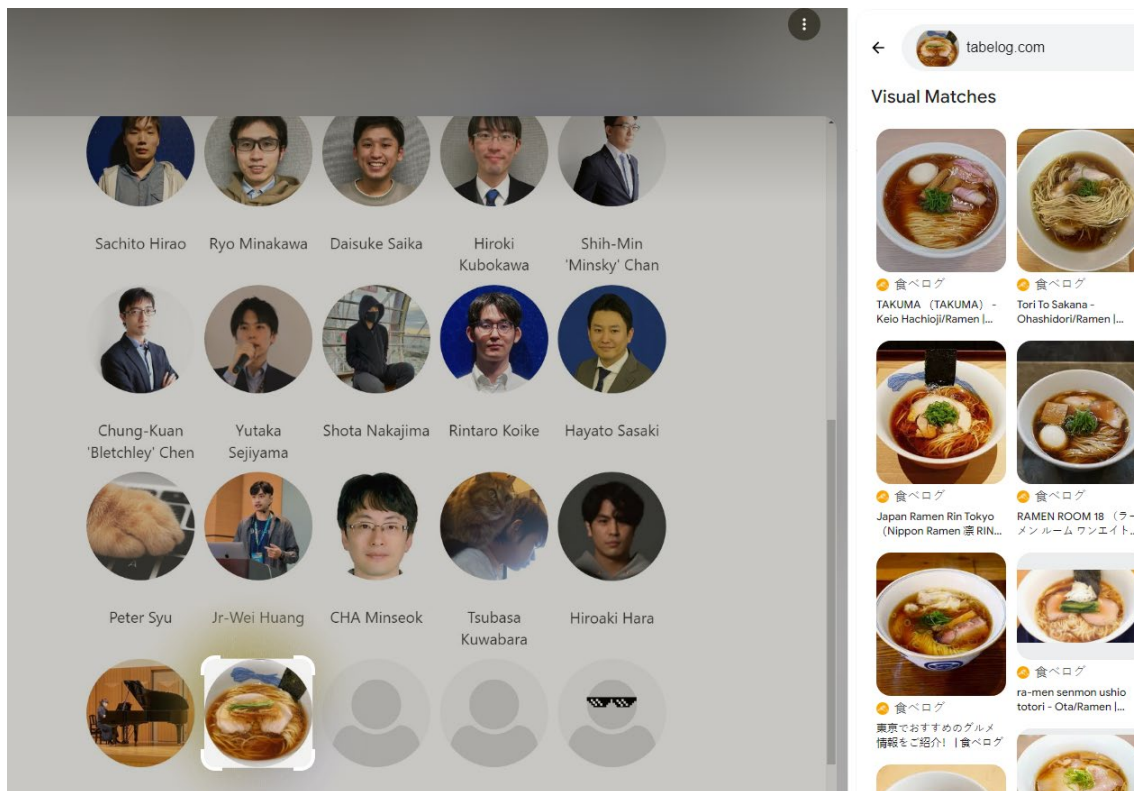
Sachito Hirao
Ryo Minakawa
Daisuke Saika
Hiroki Kubokawa
Shih-Min 'Minsky' Chan

Chung-Kuan 'Bletchley' Chen
Yutaka Sejiyama
Shota Nakajima
Rintaro Koike
Hayato Sasaki

Peter Syu
Jr-Wei Huang
CHA Minseok
Tsubasa Kuwabara
Hiroaki Hara

tabelog.com

Visual Matches

食べログ
TAKUMA（TAKUMA） - Keio Hachioji/Ramen |...

食べログ
Tori To Sakana - Ohashidori/Ramen |...

食べログ
Japan Ramen Rin Tokyo（Nippon Ramen 凛 RIN...

食べログ
RAMEN ROOM 18 （ラー メン ルーム ワンエイト...

食べログ
東京でおすすめのグルメ情報をご紹介! | 食べログ

食べログ
ra-men senmon ushio totori - Ota/Ramen |...